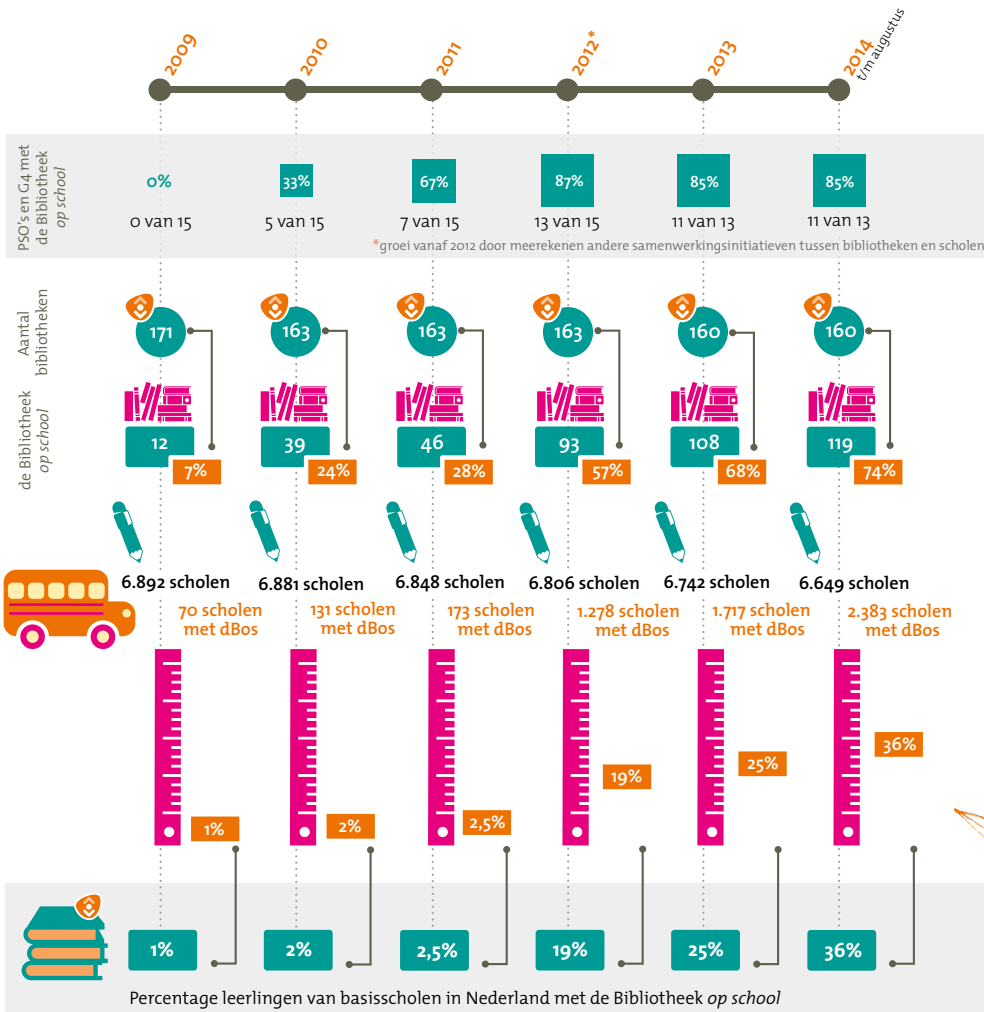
2009 2010 2011 2012* 2013 2014 t/m augustus

PSO's en G4 met de Bibliotheek *op school*

0% 0 van 15
33% 5 van 15
67% 7 van 15
87% 13 van 15
85% 11 van 13
85% 11 van 13

*groei vanaf 2012 door meerekenen andere samenwerkingsinitiatieven tussen bibliotheken en scholen

Aantal bibliotheken

171 163 163 163 160 160

de Bibliotheek *op school*

12 7%
39 24%
46 28%
93 57%
108 68%
119 74%

6.892 scholen 70 scholen met dBos
6.881 scholen 131 scholen met dBos
6.848 scholen 173 scholen met dBos
6.806 scholen 1.278 scholen met dBos
6.742 scholen 1.717 scholen met dBos
6.649 scholen 2.383 scholen met dBos

1% 2% 2,5% 19% 25% 36%

1% 2% 2,5% 19% 25% 36%

Percentage leerlingen van basisscholen in Nederland met de Bibliotheek *op school*